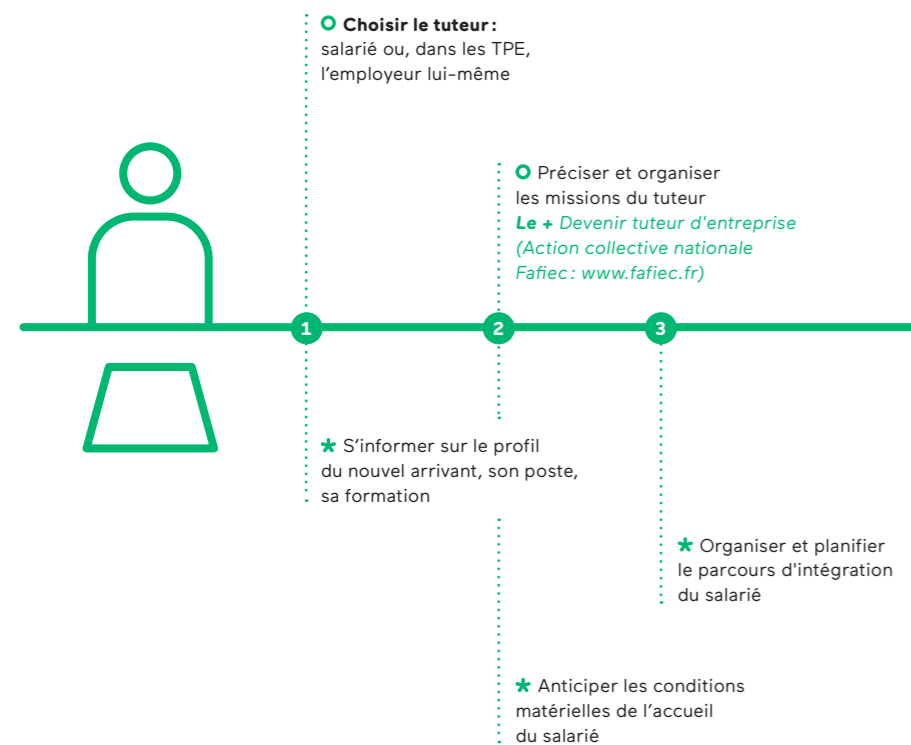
**Choisir le tuteur :** salarié ou, dans les TPE, l’employeur lui-même

Préciser et organiser les missions du tuteur
*Le + Devenir tuteur d'entreprise (Action collective nationale Fafiec : www.fafiec.fr)*

1

2

3

S’informer sur le profil du nouvel arrivant, son poste, sa formation

Organiser et planifier le parcours d'intégration du salarié

Anticiper les conditions matérielles de l’accueil du salarié